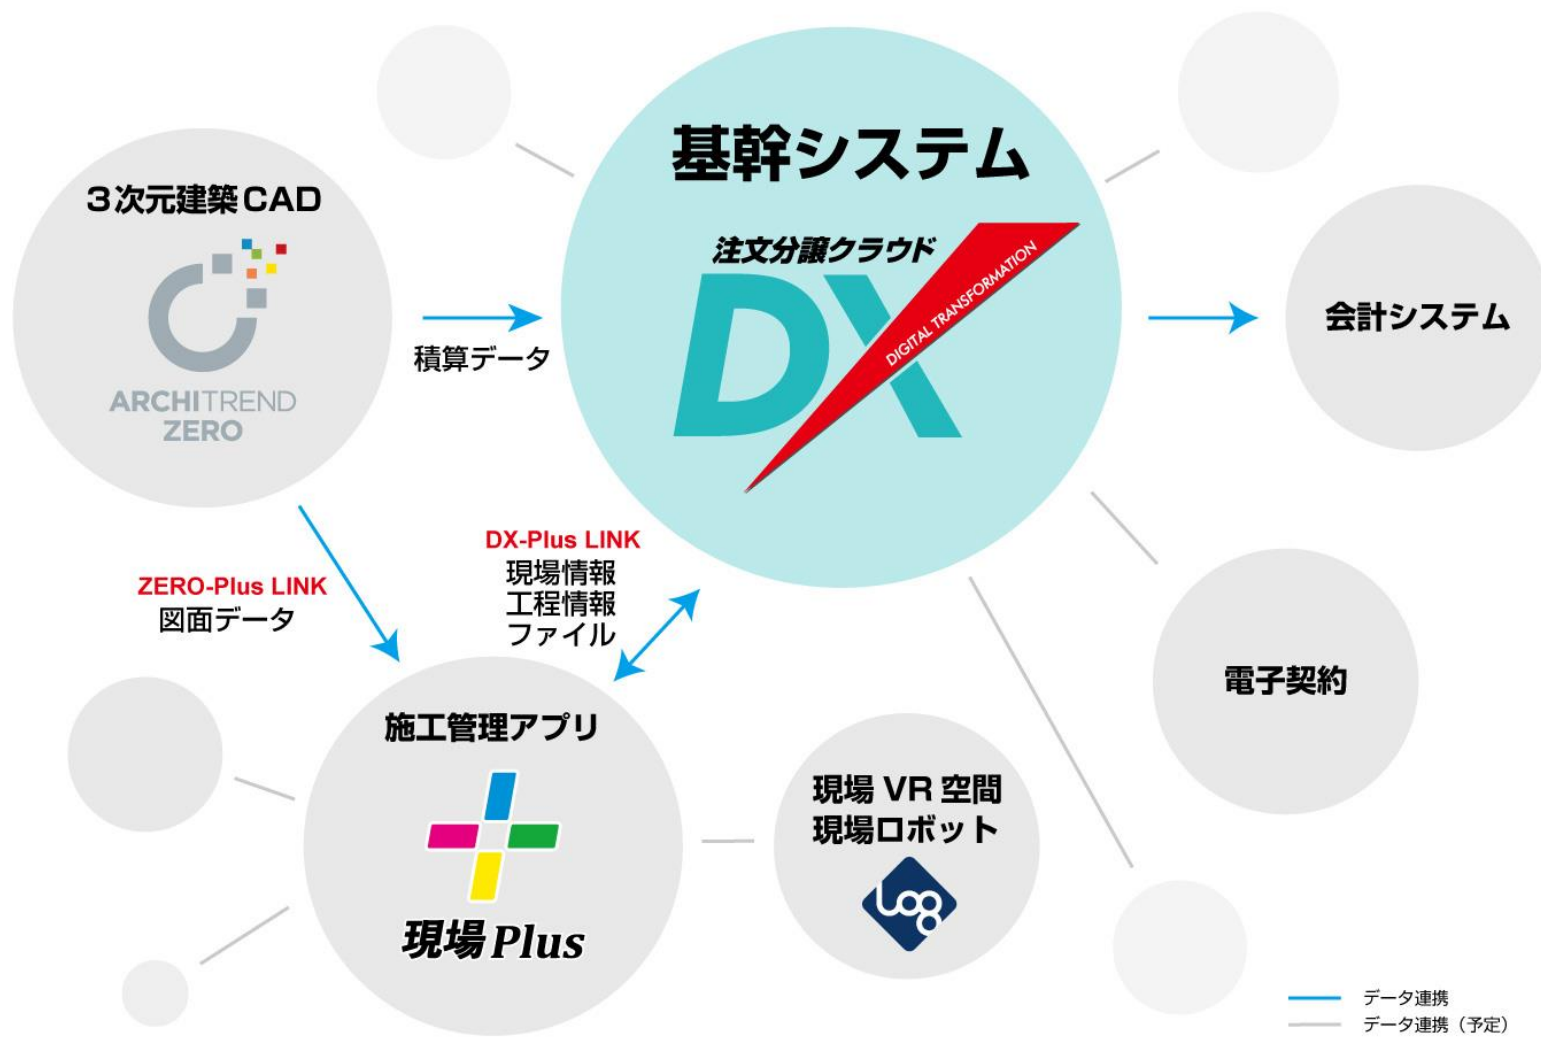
3次元建築CAD

ARCHITREND ZERO

積算データ

基幹システム

注文分譲クラウド

DX

DIGITAL TRANSFORMATION

会計システム

ZERO-Plus LINK
図面データ

DX-Plus LINK
現場情報
工程情報
ファイル

施工管理アプリ

現場Plus

現場 VR 空間
現場ロボット

電子契約

データ連携
データ連携（予定）